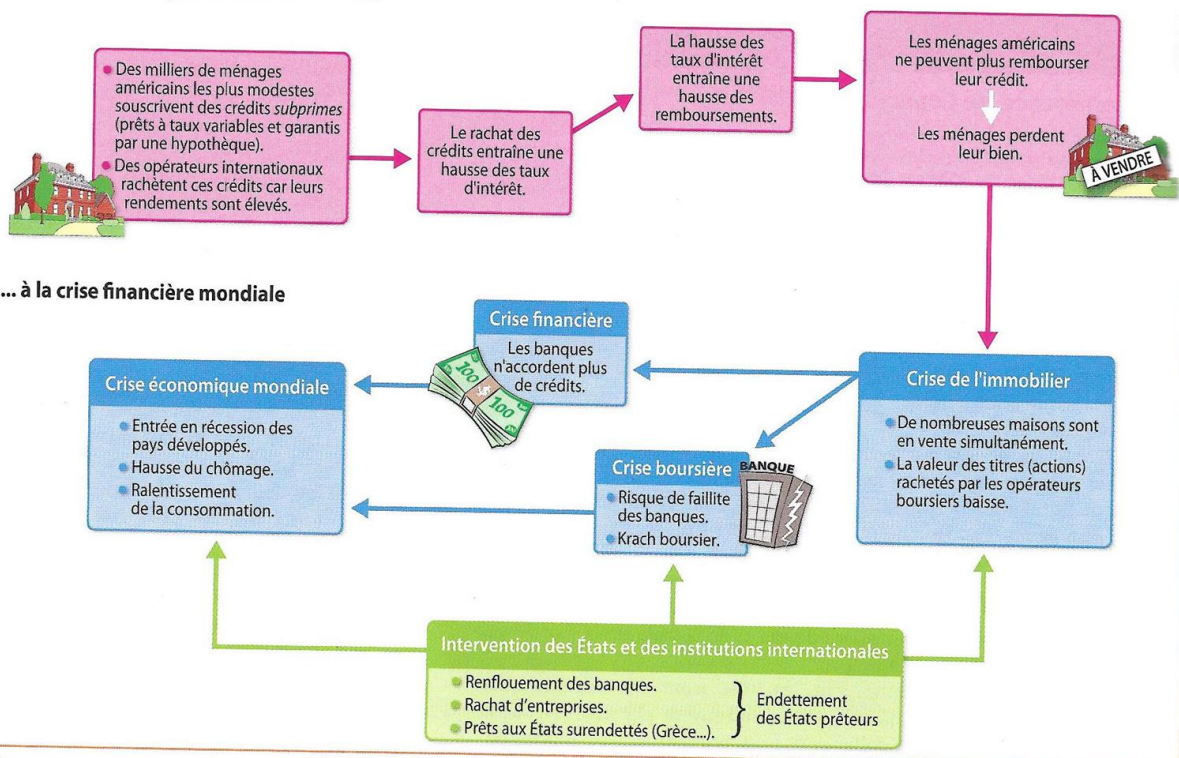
• Des milliers de ménages américains les plus modestes souscrivent des crédits *subprimes* (prêts à taux variables et garantis par une hypothèque).
• Des opérateurs internationaux rachètent ces crédits car leurs rendements sont élevés.

Le rachat des crédits entraîne une hausse des taux d'intérêt.

La hausse des taux d'intérêt entraîne une hausse des remboursements.

Les ménages américains ne peuvent plus rembourser leur crédit.

Les ménages perdent leur bien.

À VENDRE

... à la crise financière mondiale

Crise financière
Les banques n'accordent plus de crédits.

100

Crise économique mondiale
• Entrée en récession des pays développés.
• Hausse du chômage.
• Ralentissement de la consommation.

Crise de l'immobilier
• De nombreuses maisons sont en vente simultanément.
• La valeur des titres (actions) rachetés par les opérateurs boursiers baisse.

Crise boursière
• Risque de faillite des banques.
• Krach boursier.

BANQUE

Intervention des États et des institutions internationales
• Renflouement des banques.
• Rachat d'entreprises.
• Prêts aux États surendettés (Grèce...).
} Endettement des États prêteurs